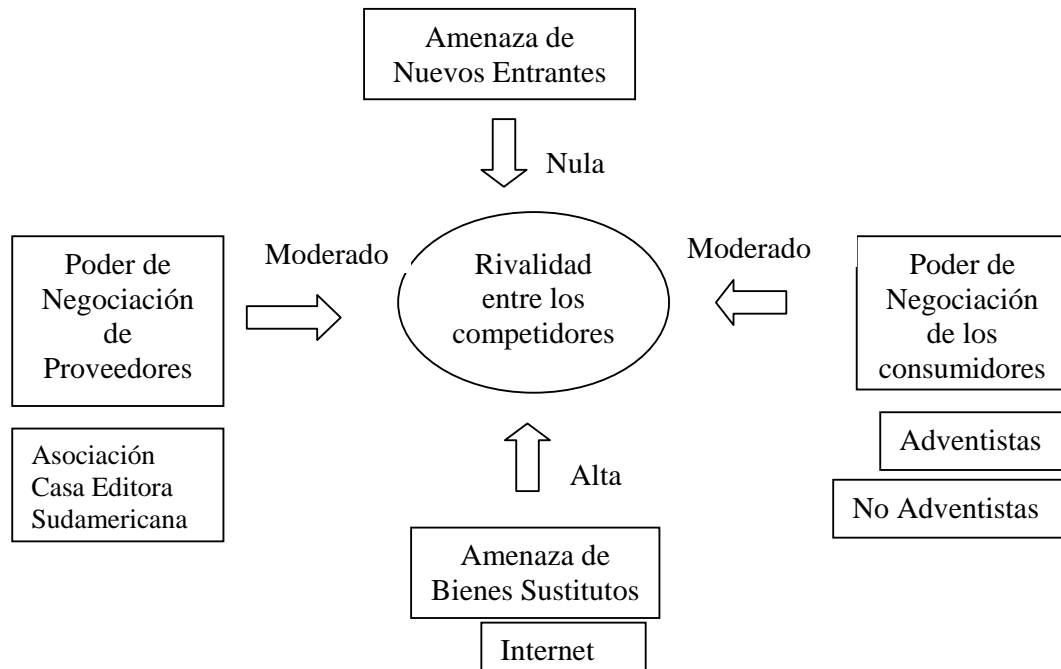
Amenaza de Nuevos Entrantes

Nula

Poder de Negociación de Proveedores

Moderado

Rivalidad entre los competidores

Moderado

Poder de Negociación de los consumidores

Asociación Casa Editora Sudamericana

Adventistas

No Adventistas

Alta

Amenaza de Bienes Sustitutos

Internet